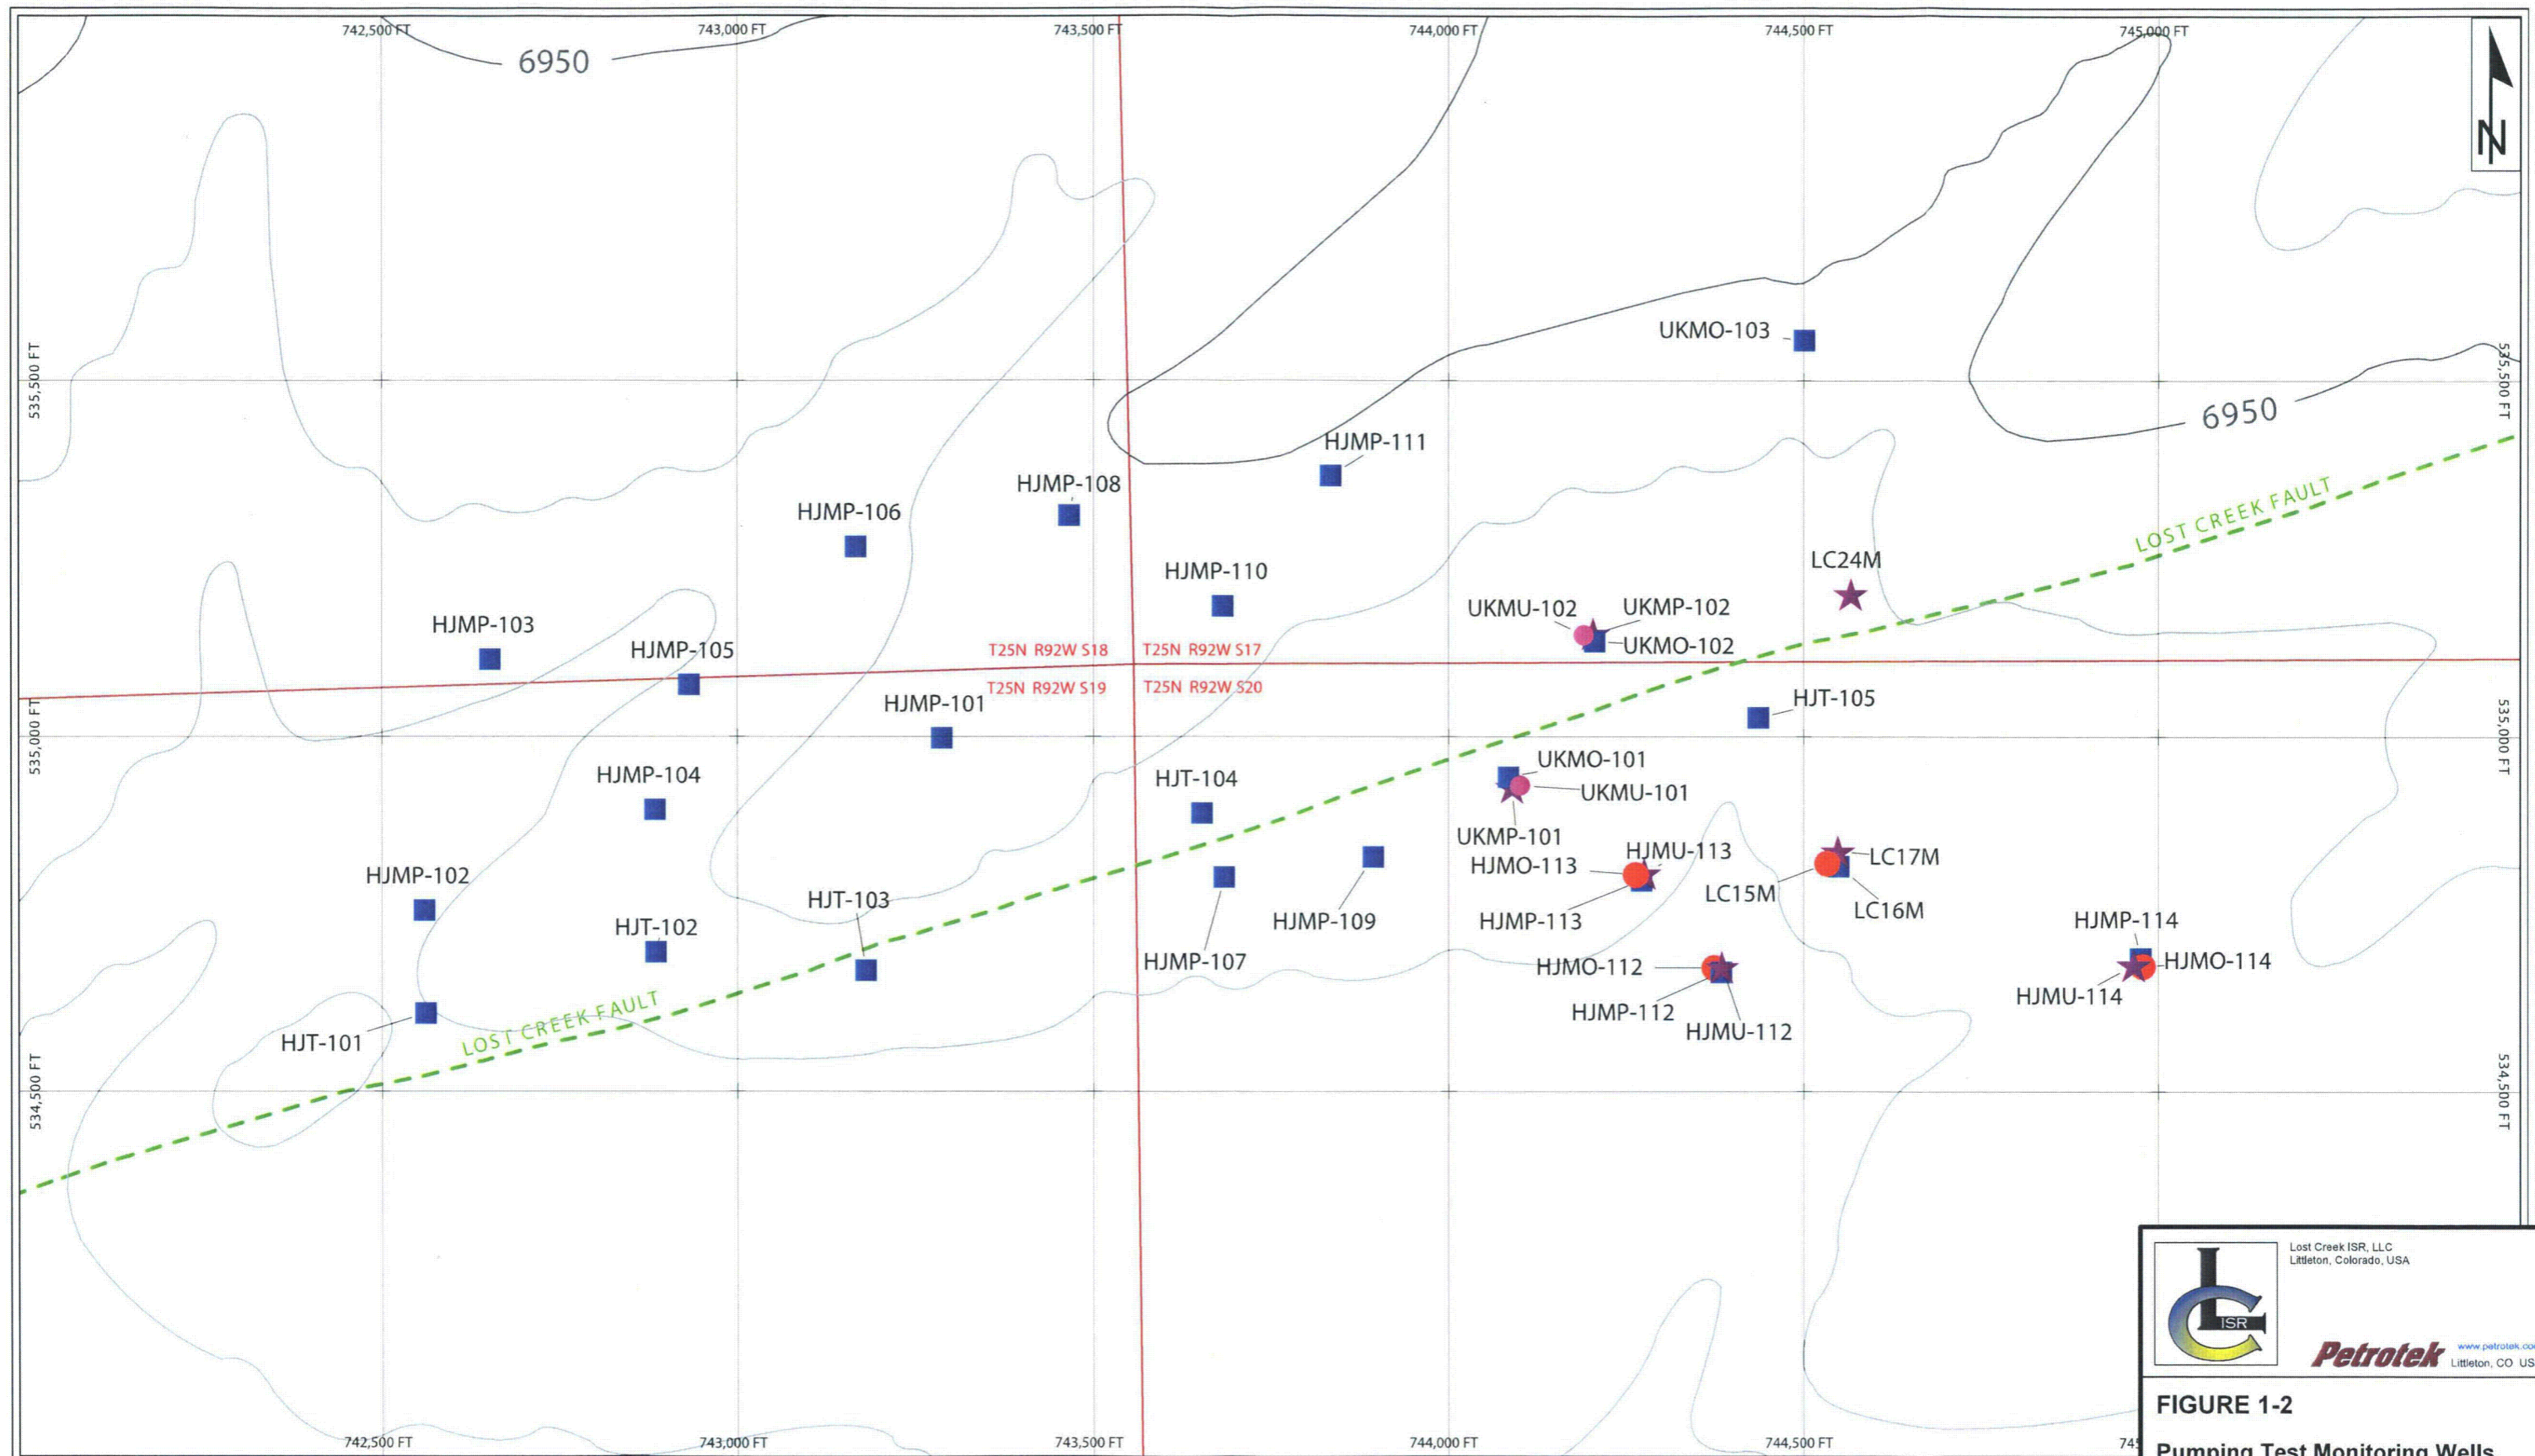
742,500 FT
743,000 FT
743,500 FT
744,000 FT
744,500 FT
745,000 FT

6950

N

UKMO-103

535,500 FT
535,500 FT

6950

HJMP-111
HJMP-108
HJMP-106

LOST CREEK FAULT

LC24M
HJMP-110
UKMU-102
UKMP-102
HJMP-103
UKMO-102
HJMP-105
T25N R92W S18
T25N R92W S17
T25N R92W S19
T25N R92W S20
HJT-105
HJMP-101

535,000 FT
535,000 FT

UKMO-101
HJMP-104
HJT-104
UKMU-101
UKMP-101
HJMU-113
HJMO-113
LC17M
HJMP-102
HJT-103
LC15M
HJMP-109
HJMP-113
LC16M
HJT-102
HJMP-114
HJMP-107
HJMO-112
HJMO-114
HJMU-114
HJMP-112
HJMU-112
LOST CREEK FAULT
HJT-101

534,500 FT
534,500 FT

Lost Creek ISR, LLC
Littleton, Colorado, USA

ISR

Petrotek
www.petrotek.co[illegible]
Littleton, CO US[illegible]

FIGURE 1-2
Pumping Test Monitoring Wells

742,500 FT
743,000 FT
743,500 FT
744,000 FT
744,500 FT
74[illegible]